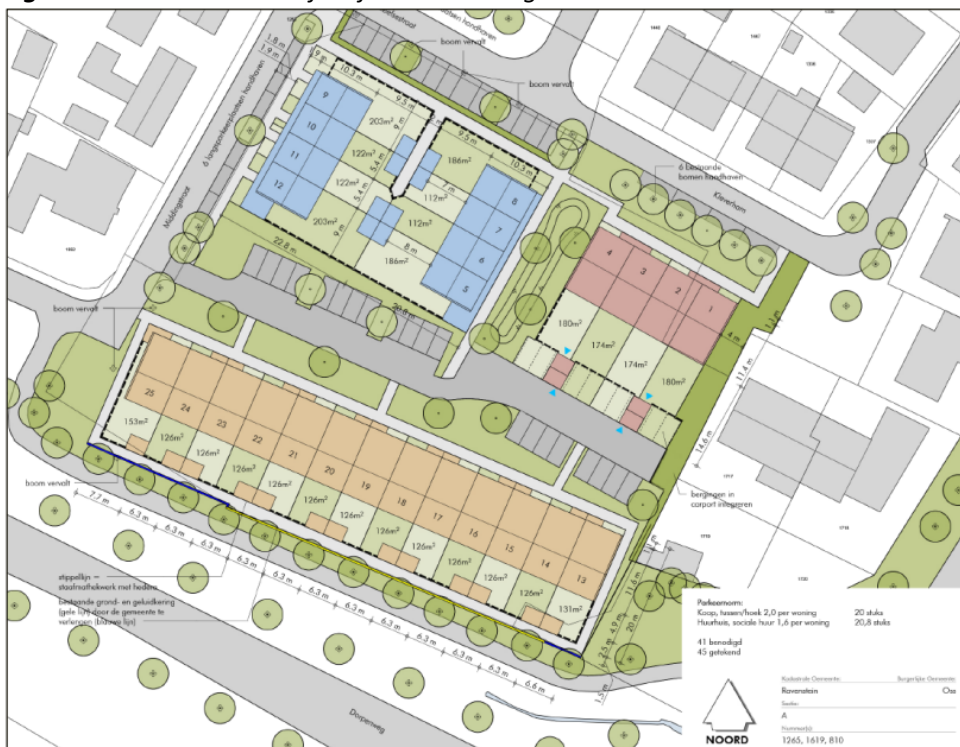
boom vervalt
bomen handhaven
boom vervalt
1.8 m
1.9 m
10.3 m
9.5 m
9.5 m
10.3 m
6 langsparkeerplaatsen handhaven
Middelingstraat
9
10
11
12
203m²
122m²
122m²
203m²
186m²
112m²
112m²
186m²
8
7
6
5
6 bestaande bomen handhaven
Kleverham
22.8 m
24.8 m
4
3
2
1
180m²
174m²
174m²
180m²
boom vervalt
25
24
23
22
21
20
19
18
17
16
15
14
13
153m²
126m²
126m²
126m²
126m²
126m²
126m²
126m²
126m²
126m²
126m²
126m²
131m²
boom vervalt
bergingen in carport integreren
7.7 m
6.3 m
6.3 m
6.3 m
6.3 m
6.3 m
6.3 m
6.3 m
6.3 m
6.3 m
6.3 m
6.3 m
6.6 m
stippellijn = staafmattekwerk met hedera
bestaande grond- en geluidkering (gele lijn) door de gemeente te verlengen (blauwe lijn)
Doperweg
Parkeernorm:
Koop, tussen/hoek 2,0 per woning 20 stuks
Huurhuis, sociale huur 1,6 per woning 20,8 stuks
41 benodigd
45 getekend
Kadastrale Gemeente:
Ravenstein
Burgerlijke Gemeente:
Oss
Sectie:
A
Nummer(s):
1265, 1619, 810
NOORD